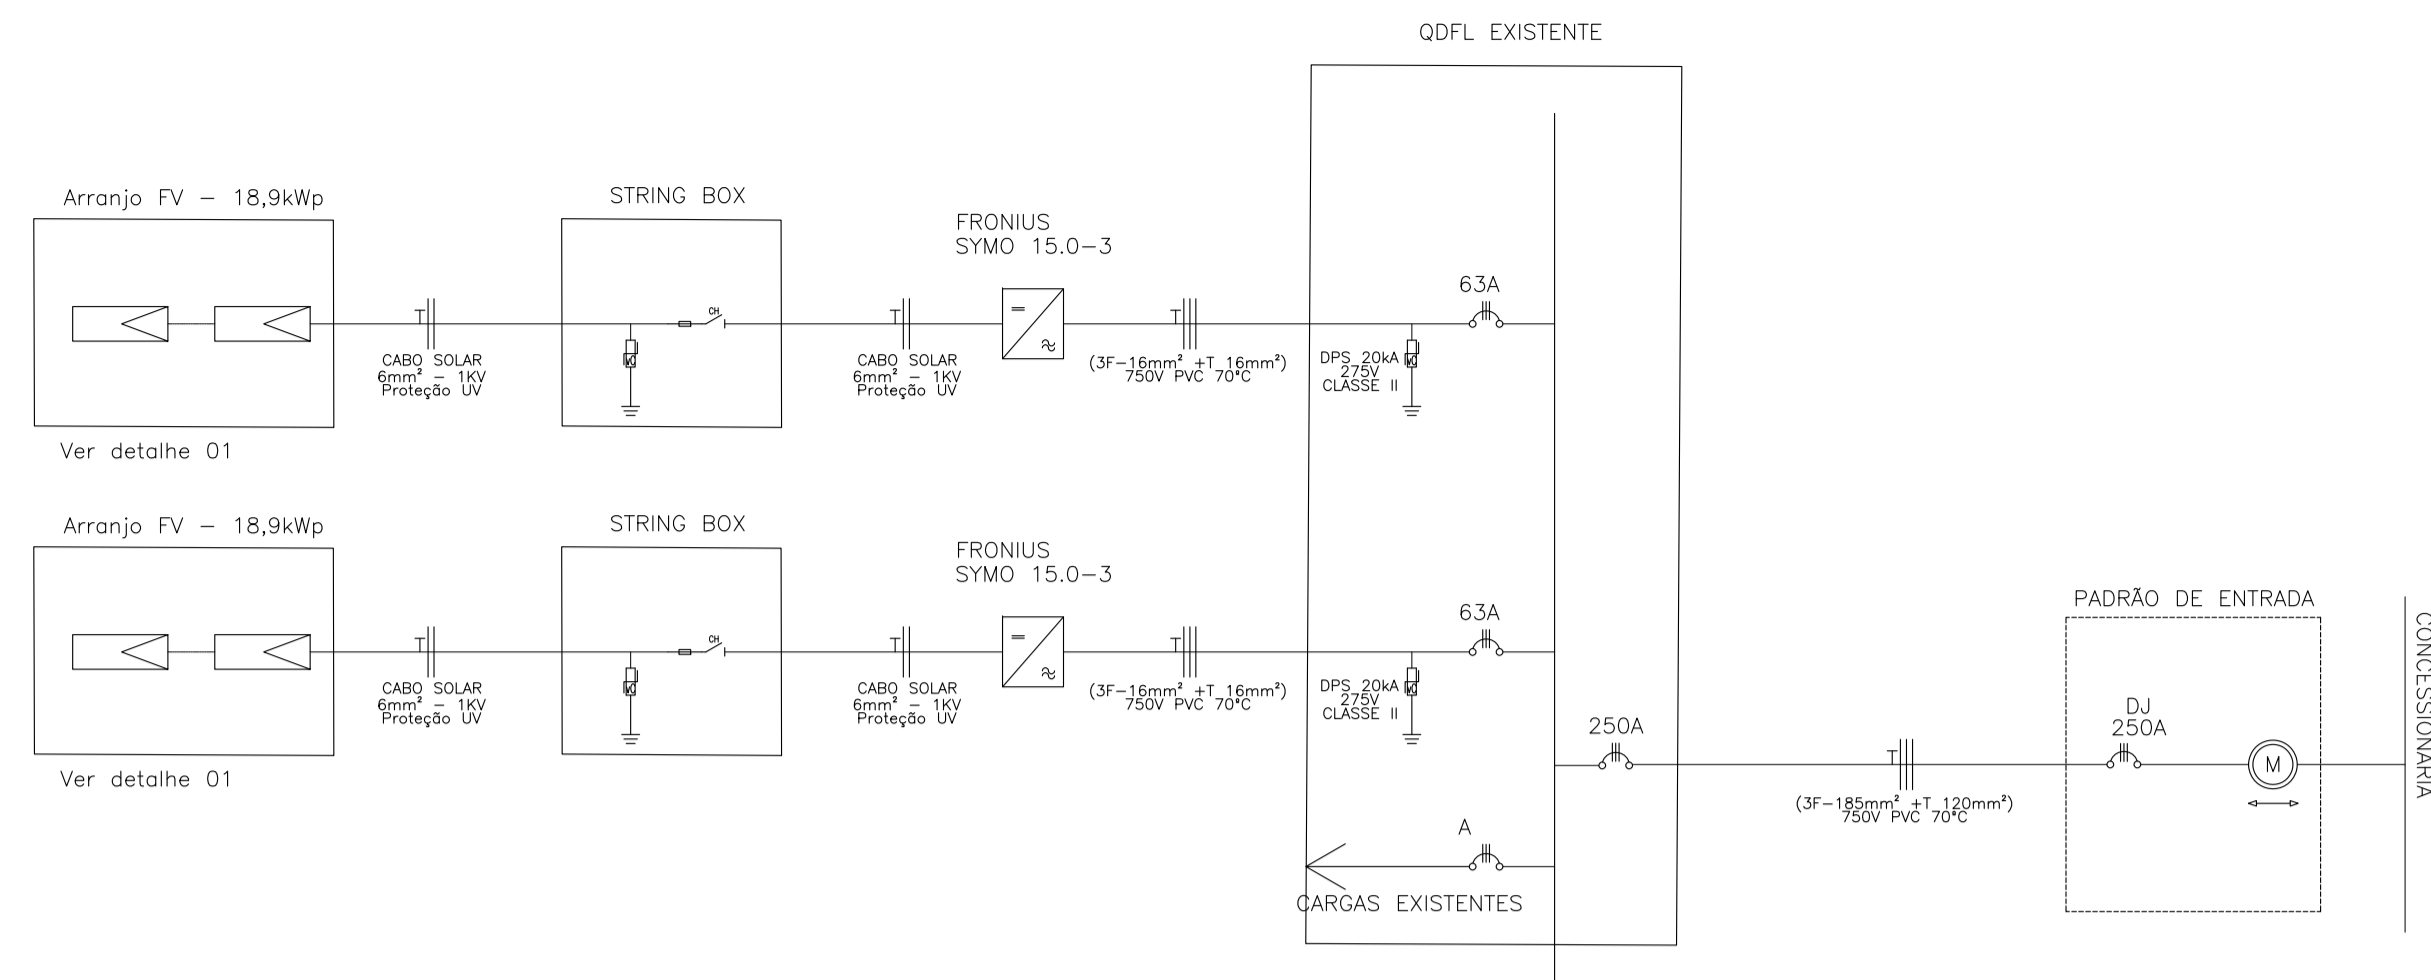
QDFL EXISTENTE

Arranjo FV – 18,9kWp

STRING BOX

FRONIUS
SYMO 15.0–3

63A

CH

CABO SOLAR
6mm² – 1KV
Proteção UV

CABO SOLAR
6mm² – 1KV
Proteção UV

= 
≈

(3F–16mm² +T 16mm²)
750V PVC 70°C

DPS 20kA
275V
CLASSE II

Ver detalhe 01

Arranjo FV – 18,9kWp

STRING BOX

FRONIUS
SYMO 15.0–3

63A

CH

CABO SOLAR
6mm² – 1KV
Proteção UV

CABO SOLAR
6mm² – 1KV
Proteção UV

=
≈

(3F–16mm² +T 16mm²)
750V PVC 70°C

DPS 20kA
275V
CLASSE II

Ver detalhe 01

PADRÃO DE ENTRADA

250A

DJ
250A

M

(3F–185mm² +T 120mm²)
750V PVC 70°C

A

CARGAS EXISTENTES

CONCESSIONARIA